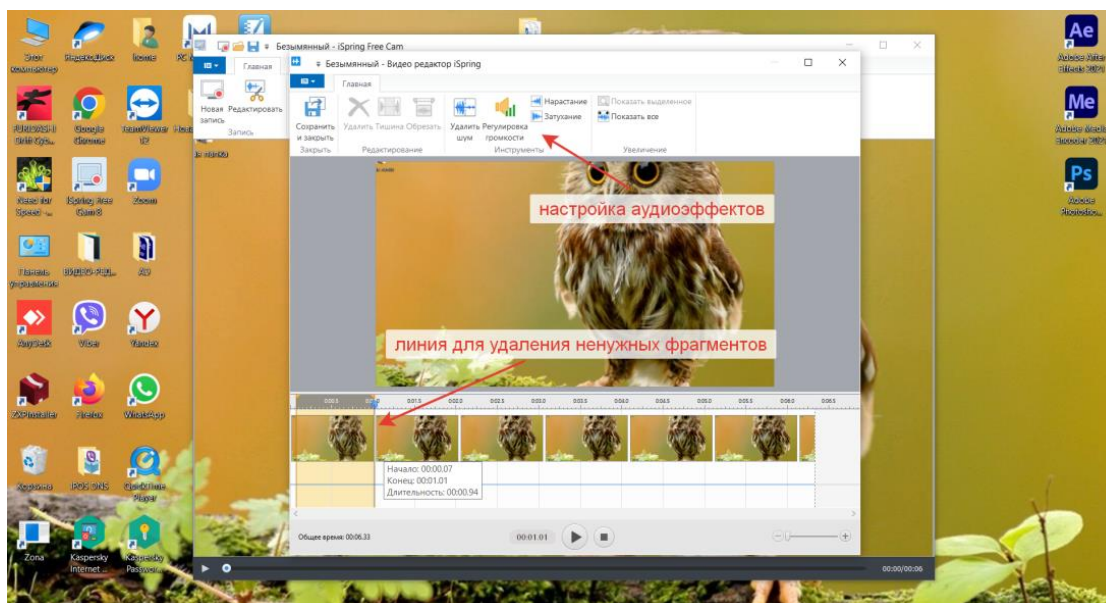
Этот компьютер
Яндекс.Диск
Iconic
Ae
Adobe After Effects 2020
Me
Adobe Media Encoder 2020
Ps
Adobe Photosho...
PUBG
Google Chrome
TeamViewer 15
Need for Speed
iSpring Free Cam 8
Zoom
Панель управления
ВИДЕО-РЕД...
AS
Anydesk
Viber
Yandex
ZXPInstaller
Firefox
WhatsApp
Корзина
PGS 2K4
QuickTime Player
Zona
Kaspersky Internet ...
Kaspersky Passwo...

Безымянный - iSpring Free Cam
Главная
Новая запись
Редактировать
Запись

Безымянный - Видео редактор iSpring
Главная
Сохранить и закрыть
Закрыть
Удалить
Тишина
Обрезать
Редактирование
Удалить шум
Регулировка громкости
Нарастание
Затухание
Инструменты
Показать выделенное
Показать все
Увеличение

настройка аудиоэффектов
линия для удаления ненужных фрагментов

Начало: 00:00.07
Конец: 00:01.01
Длительность: 00:00.94
Общее время: 00:06.33
00:01.01
00:00/00:06